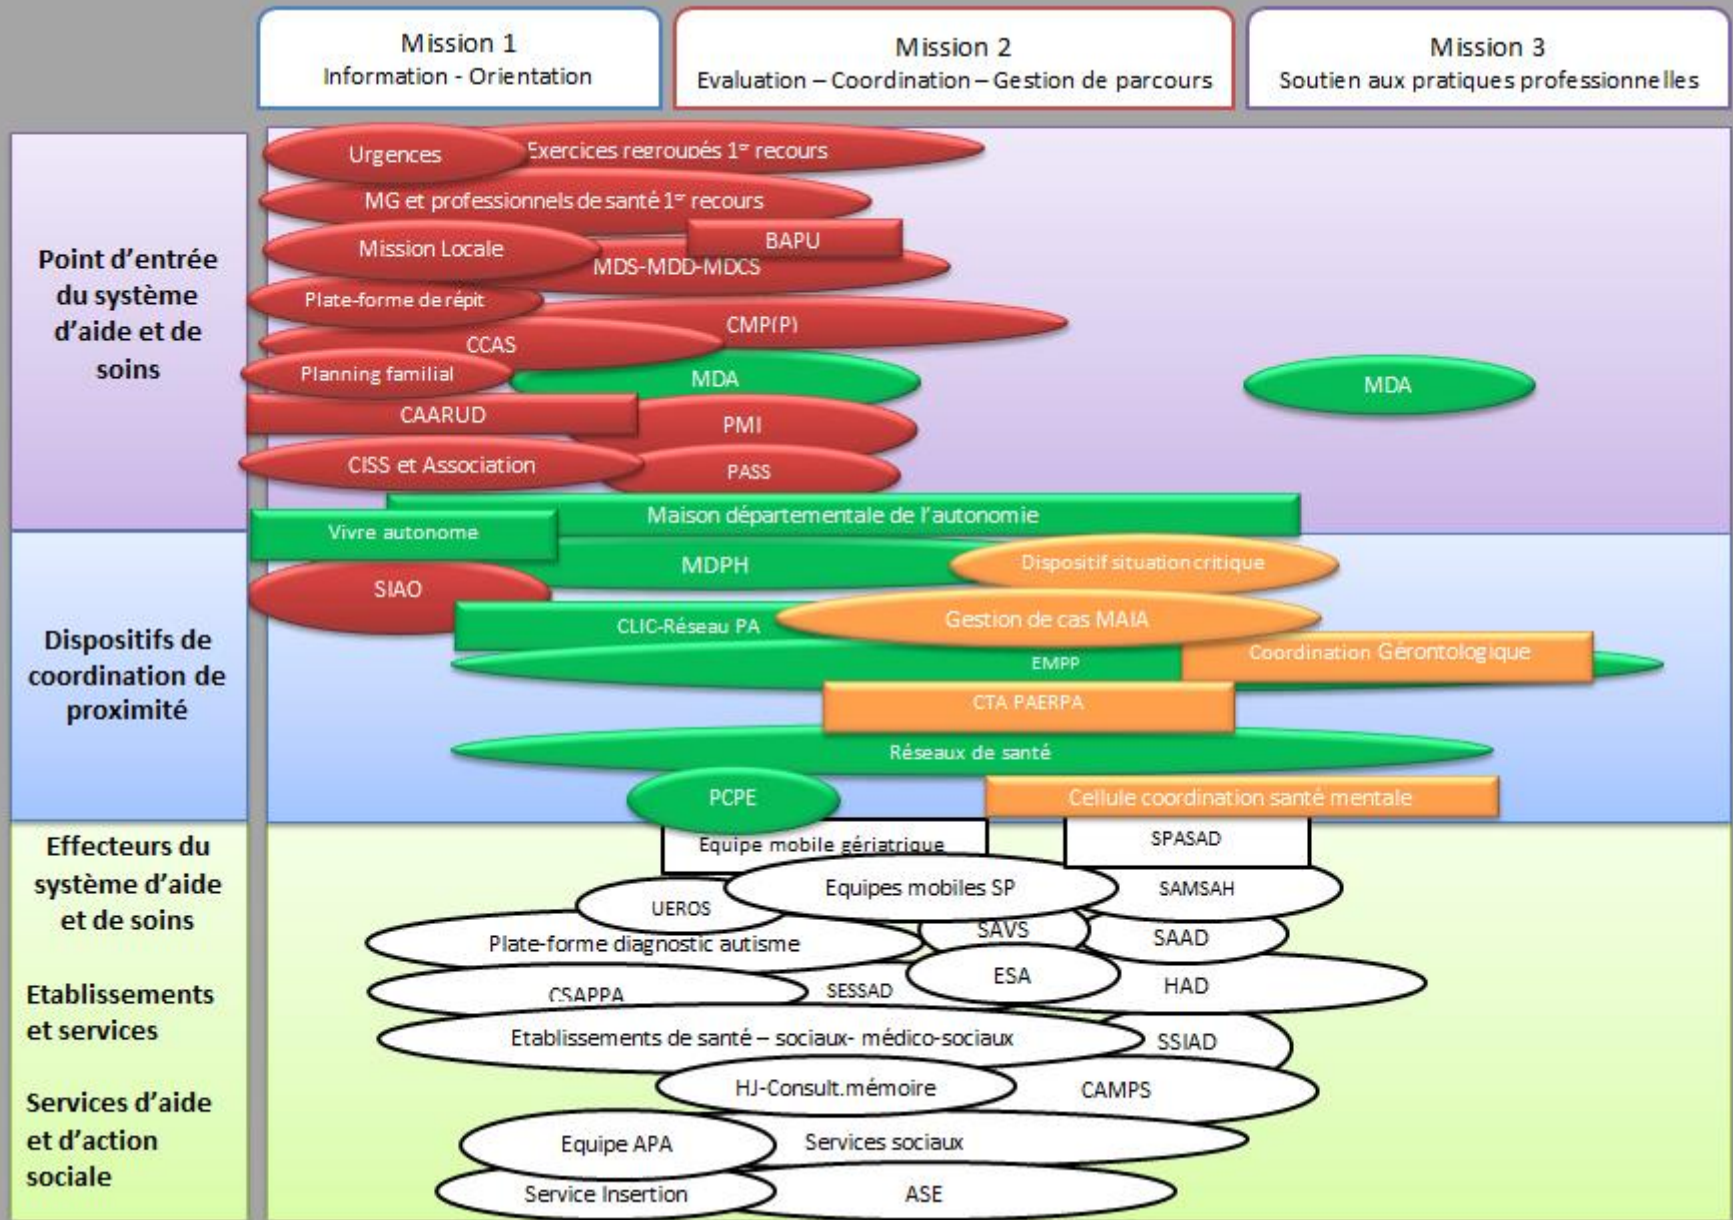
Mission 1
Information - Orientation

Mission 2
Evaluation – Coordination – Gestion de parcours

Mission 3
Soutien aux pratiques professionnelles

Point d'entrée du système d'aide et de soins

Urgences
Exercices regroupés 1$^{er}$ recours
MG et professionnels de santé 1$^{er}$ recours
Mission Locale
BAPU
MDS-MDD-MDCS
Plate-forme de répit
CMP(P)
CCAS
Planning familial
MDA
MDA
CAARUD
PMI
CISS et Association
PASS
Maison départementale de l'autonomie
Vivre autonome

Dispositifs de coordination de proximité

MDPH
Dispositif situation critique
SIAO
CLIC-Réseau PA
Gestion de cas MAIA
EMPP
Coordination Gérontologique
CTA PAERPA
Réseaux de santé
PCPE
Cellule coordination santé mentale

Effecteurs du système d'aide et de soins

Etablissements et services

Services d'aide et d'action sociale

Equipe mobile gériatrique
SPASAD
Equipes mobiles SP
SAMSAH
UEROS
SAVS
Plate-forme diagnostic autisme
SAAD
ESA
CSAPPA
SESSAD
HAD
Etablissements de santé – sociaux- médico-sociaux
SSIAD
HJ-Consult.mémoire
CAMPS
Equipe APA
Services sociaux
Service Insertion
ASE